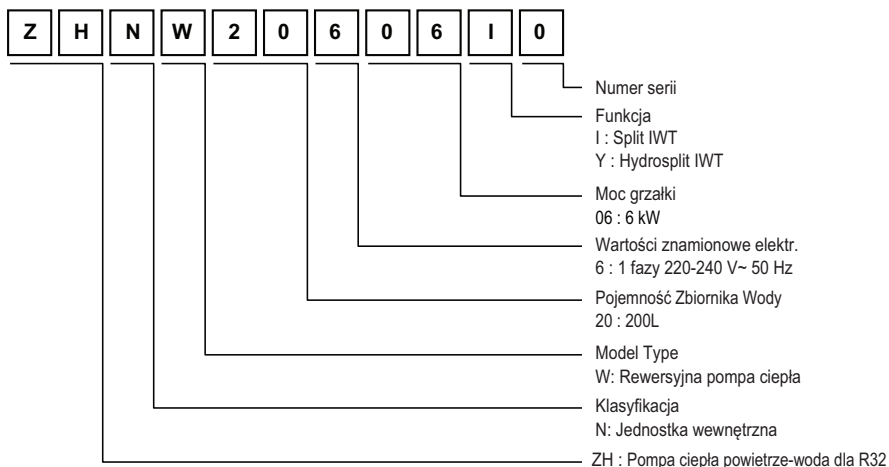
Z H N W 2 0 6 0 6 I 0

Numer serii

Funkcja
I : Split IWT
Y : Hydrosplit IWT

Moc grzałki
06 : 6 kW

Wartości znamionowe elektr.
6 : 1 fazy 220-240 V~ 50 Hz

Pojemność Zbiornika Wody
20 : 200L

Model Type
W: Rewersyjna pompa ciepła

Klasyfikacja
N: Jednostka wewnętrzna

ZH : Pompa ciepła powietrze-woda dla R32